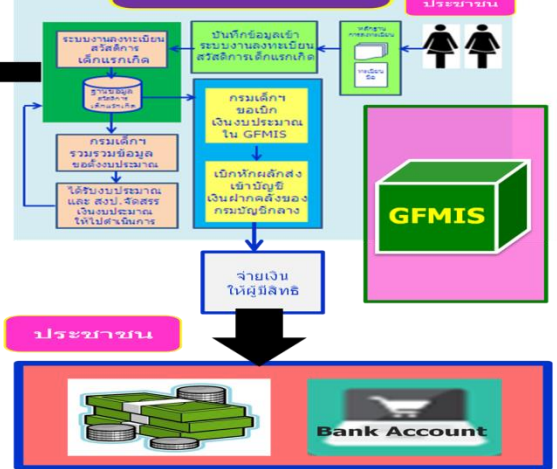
ประชาชน

ระบบงานลงทะเบียนสวัสดิการเด็กแรกเกิด

ฐานข้อมูลสวัสดิการเด็กแรกเกิด

บันทึกข้อมูลเข้าระบบงานลงทะเบียนสวัสดิการเด็กแรกเกิด

หลักฐานการลงทะเบียน

ทะเบียนชื่อ

กรมเด็กฯ รวบรวมข้อมูลขอตั้งงบประมาณ

ได้รับงบประมาณ และ สงป. จัดสรรเงินงบประมาณให้ไปดำเนินการ

กรมเด็กฯ ขอเบิกเงินงบประมาณใน GFMIS

เบิกหักผลักส่งเข้าบัญชีเงินฝากคลังของกรมบัญชีกลาง

GFMIS

จ่ายเงินให้ผู้มีสิทธิ

ประชาชน

Bank Account